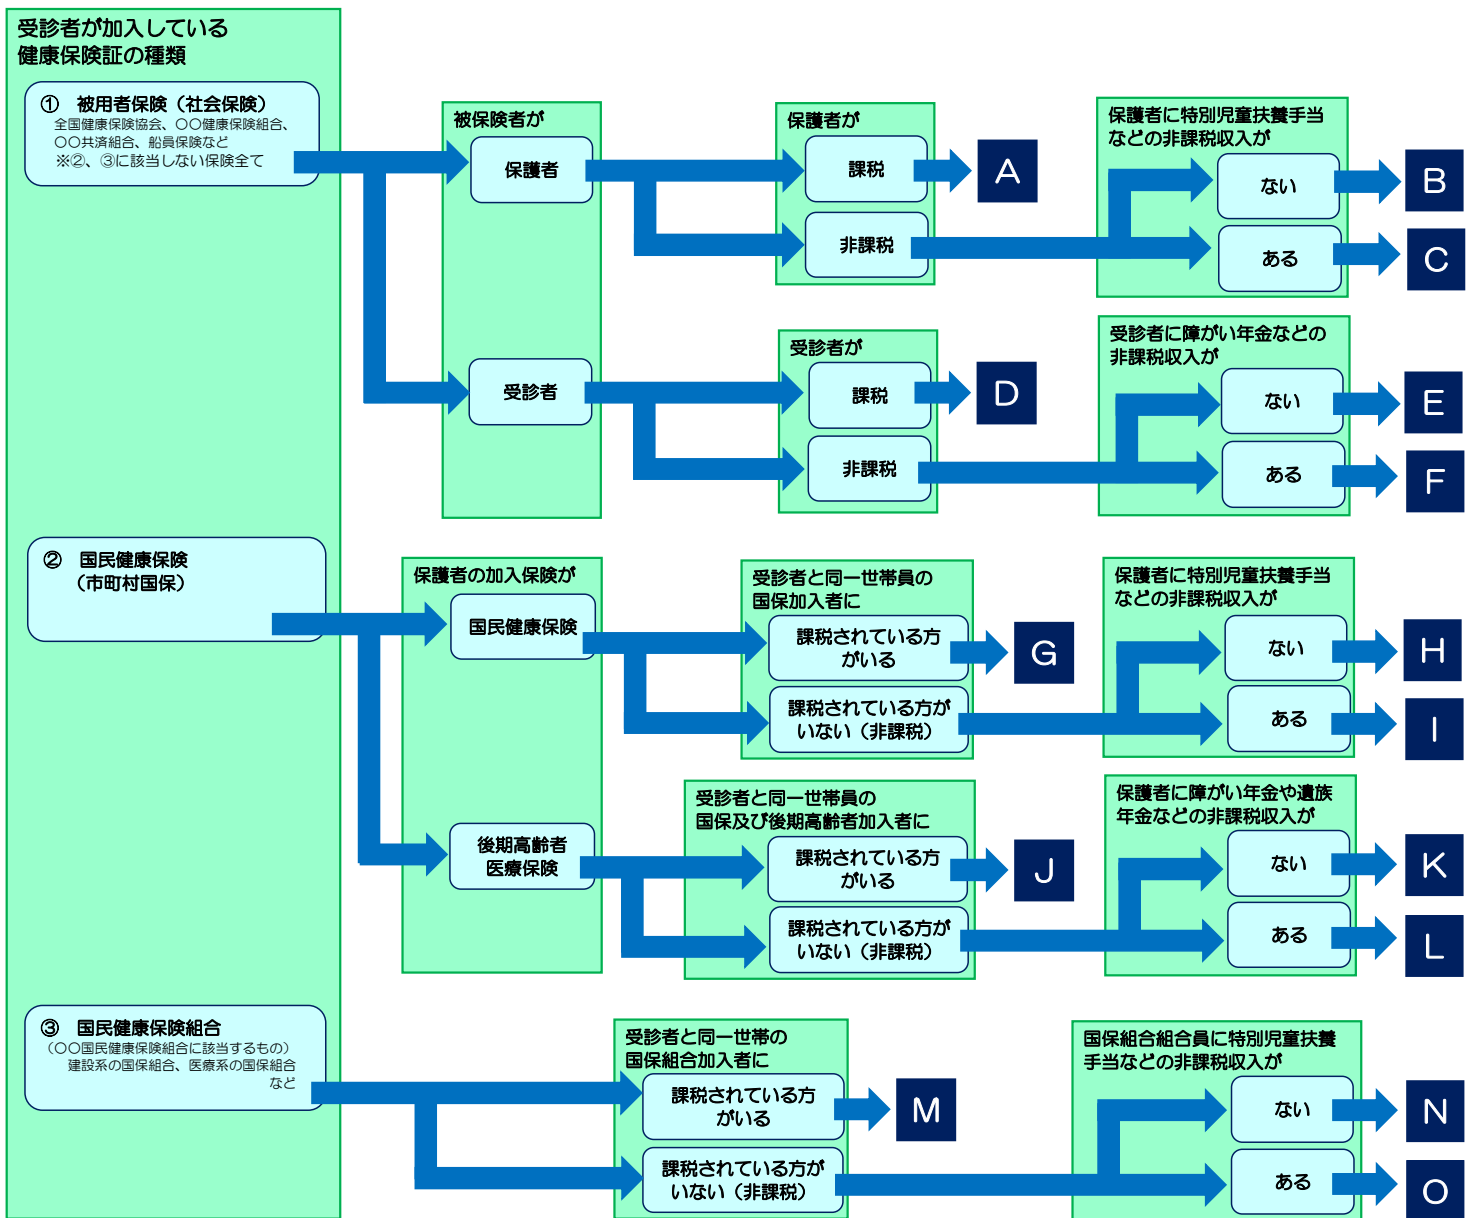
受診者が加入している
健康保険証の種類

① 被用者保険（社会保険）
全国健康保険協会、〇〇健康保険組合、
〇〇共済組合、船員保険など
※②、③に該当しない保険全て

被保険者が
保護者
受診者

保護者が
課税
非課税

A

保護者に特別児童扶養手当
などの非課税収入が
ない
ある

B
C

受診者が
課税
非課税

D

受診者に障がい年金などの
非課税収入が
ない
ある

E
F

② 国民健康保険
（市町村国保）

保護者の加入保険が
国民健康保険
後期高齢者
医療保険

受診者と同一世帯員の
国保加入者に
課税されている方
がいる
課税されている方が
いない（非課税）

G

保護者に特別児童扶養手当
などの非課税収入が
ない
ある

H
I

受診者と同一世帯員の
国保及び後期高齢者加入者に
課税されている方
がいる
課税されている方が
いない（非課税）

J

保護者に障がい年金や遺族
年金などの非課税収入が
ない
ある

K
L

③ 国民健康保険組合
（〇〇国民健康保険組合に該当するもの）
建設系の国保組合、医療系の国保組合
など

受診者と同一世帯の
国保組合加入者に
課税されている方
がいる
課税されている方が
いない（非課税）

M

国保組合組合員に特別児童扶養
手当などの非課税収入が
ない
ある

N
O